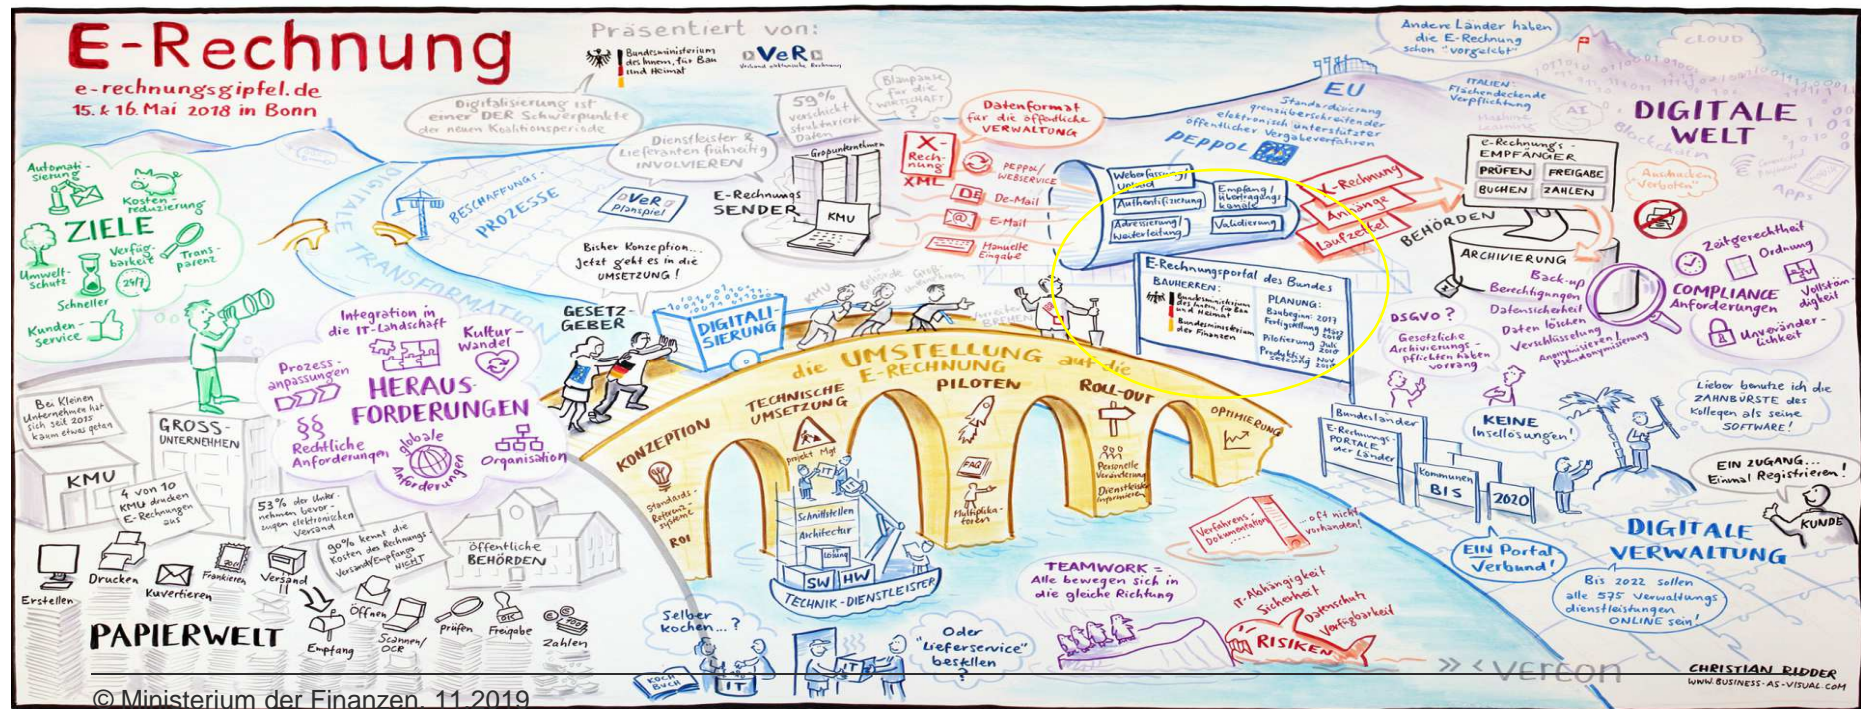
E-Rechnung
e-rechnungsgipfel.de
15. & 16. Mai 2018 in Bonn

Präsentiert von:
Bundesministerium des Innern, für Bau und Heimat
VeR Verband elektronische Rechnung

Andere Länder haben die E-Rechnung schon "vorgelebt"

CLOUD

ITALIEN: Flächendeckende Verpflichtung

DIGITALE WELT

Blockchain

AI

Apps

Digitalisierung ist einer DER Schwerpunkte der neuen Koalitionsperiode

59% verschickt strukturierte Daten

Blaupause für die WIRTSCHAFT?

Datenformat für die öffentliche VERWALTUNG

EU

Standardisierung grenzüberschreitender elektronisch unterstützter öffentlicher Vergabeverfahren

PEPPOL

Dienstleister & Lieferanten frühzeitig INVOLVIEREN

X-Rechnung
XML

PEPPOL/ WEBSERVICE

De-Mail

E-Mail

Manuelle Eingabe

Großunternehmen

E-Rechnungs SENDER

KMU

VeR Planspiel

BESCHAFFUNGS-PROZESSE

DIGITALE TRANSFORMATION

Automatisierung

Kostenreduzierung

ZIELE

Verfügbarkeit 24/7

Transparenz

Umweltschutz

Schneller

Kundenservice

Webeerfassung/ Upload

Authentifizierung

Empfang/ Übertragungskanal

Adressierung/ Weiterleitung

Validierung

X-Rechnung

Anhänge

Laufzettel

BEHÖRDEN

E-Rechnungs EMPFÄNGER
PRÜFEN
FREIGABE
BUCHEN
ZAHLEN

Ausdrucken Verboten

ARCHIVIERUNG

Zeitgerechtheit

Ordnung

COMPLIANCE Anforderungen

Vollständigkeit

Unveränderlichkeit

Back-up

Berechtigungen

Datensicherheit

Daten löschen

Verschlüsselung

Anonymisieren/ Pseudonymisierung

Bisher Konzeption... Jetzt geht es in die UMSETZUNG!

GESETZGEBER

DIGITALISIERUNG

E-Rechnungsportal des Bundes
BAUHERREN:
Bundesministerium des Innern, für Bau und Heimat
Bundesministerium der Finanzen
PLANUNG:
Baubeginn: 2017
Fertigstellung März 2018
Pilotierung Juli 2018
Produktiv Nov. 2018

DSGVO?

Gesetzliche Archivierungspflichten haben Vorrang

Integration in die IT-Landschaft

Kulturwandel

Prozessanpassungen

HERAUSFORDERUNGEN

Rechtliche Anforderungen

globale Anforderungen

Organisation

die UMSTELLUNG auf die E-RECHNUNG

KONZEPTION

TECHNISCHE UMSETZUNG

PILOTEN

ROLL-OUT

OPTIMIERUNG

Standards - Referenzsysteme

ROI

Projekt Mgt

Schnittstellen

Architektur

Lösung

SW HW

TECHNIK-DIENSTLEISTER

Multiplikatoren

Personelle Veränderung

Dienstleister informieren

Bundesländer

E-Rechnungs-PORTALE der Länder

Kommunen

BIS 2020

KEINE Insellösungen!

Lieber benutze ich die ZAHNBÜRSTE des Kollegen als seine SOFTWARE!

EIN ZUGANG... Einmal Registrieren!

KUNDE

EIN Portal Verbund!

DIGITALE VERWALTUNG

Bis 2022 sollen alle 575 Verwaltungsdienstleistungen ONLINE sein!

Bei Kleinen Unternehmen hat sich seit 2015 kaum etwas getan

GROSSUNTERNEHMEN

KMU

4 von 10 KMU drucken E-Rechnungen aus

53% der Unternehmen bevorzugen elektronischen Versand

90% kennt die Kosten des Rechnungs-Versand/Empfangs NICHT

Öffentliche BEHÖRDEN

Erstellen
Drucken
Kuvertieren
Frankieren
Versand
Empfang
Öffnen
Scannen/ OCR
Prüfen
Freigabe
Zahlen

PAPIERWELT

Verfahrensdokumentation ...oft nicht vorhanden!

TEAMWORK = Alle bewegen sich in die gleiche Richtung

IT-Abhängigkeit
Sicherheit
Datenschutz
Verfügbarkeit
RISIKEN

Selber kochen...?

KOCHBUCH

IT

Oder "Lieferservice" bestellen?

verdon

CHRISTIAN RIDDER
WWW.BUSINESS-AS-VISUAL.COM

© Ministerium der Finanzen, 11.2019